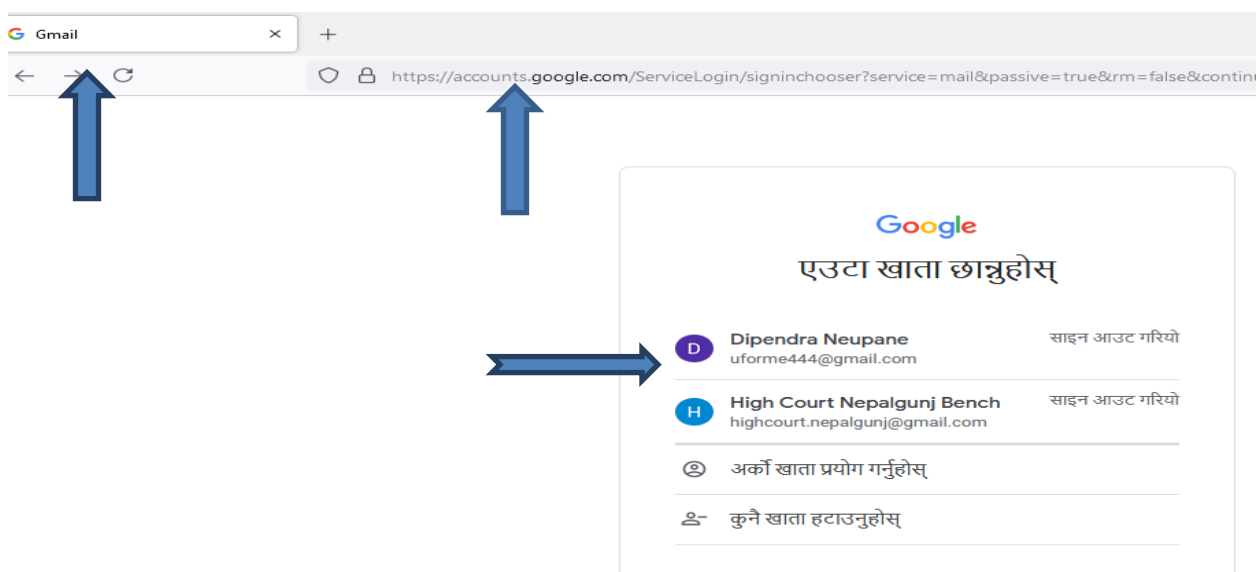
G Gmail ×
+
https://accounts.google.com/ServiceLogin/signinchooser?service=mail&passive=true&rm=false&contin

Google
एउटा खाता छान्नुहोस्

D Dipendra Neupane
uforme444@gmail.com
साइन आउट गरियो

H High Court Nepalgunj Bench
highcourt.nepalgunj@gmail.com
साइन आउट गरियो

अर्को खाता प्रयोग गर्नुहोस्

कुनै खाता हटाउनुहोस्